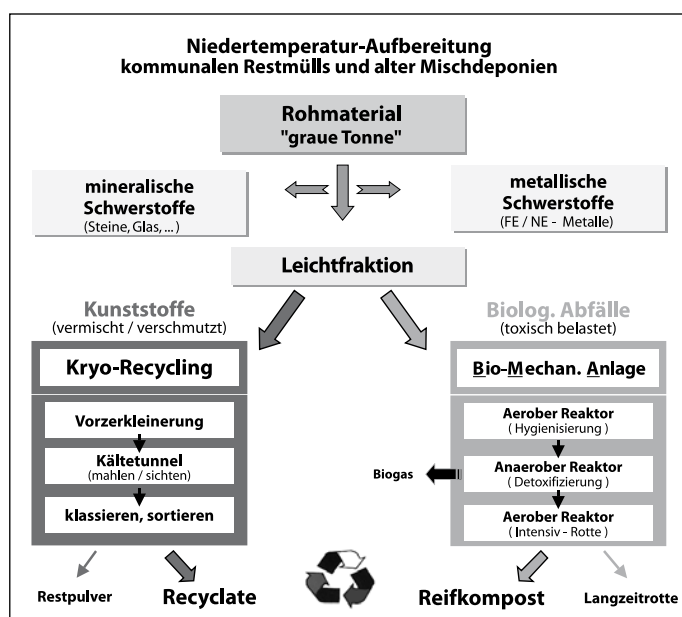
Niedertemperatur-Aufbereitung
kommunalen Restmülls und alter Mischdeponien

Rohmaterial
"graue Tonne"

mineralische Schwerstoffe
(Steine, Glas, ...)

metallische Schwerstoffe
(FE / NE - Metalle)

Leichtfraktion

Kunststoffe
(vermischt / verschmutzt)

Biolog. Abfälle
(toxisch belastet)

Kryo-Recycling

Vorzerkleinerung

Kältetunnel
(mahlen / sichten)

klassieren, sortieren

Bio-Mechan. Anlage

Aerober Reaktor
( Hygienisierung )

Biogas

Anaerober Reaktor
( Detoxifizierung )

Aerober Reaktor
( Intensiv - Rotte )

Restpulver

Recyclate

Reifkompost

Langzeitrotte